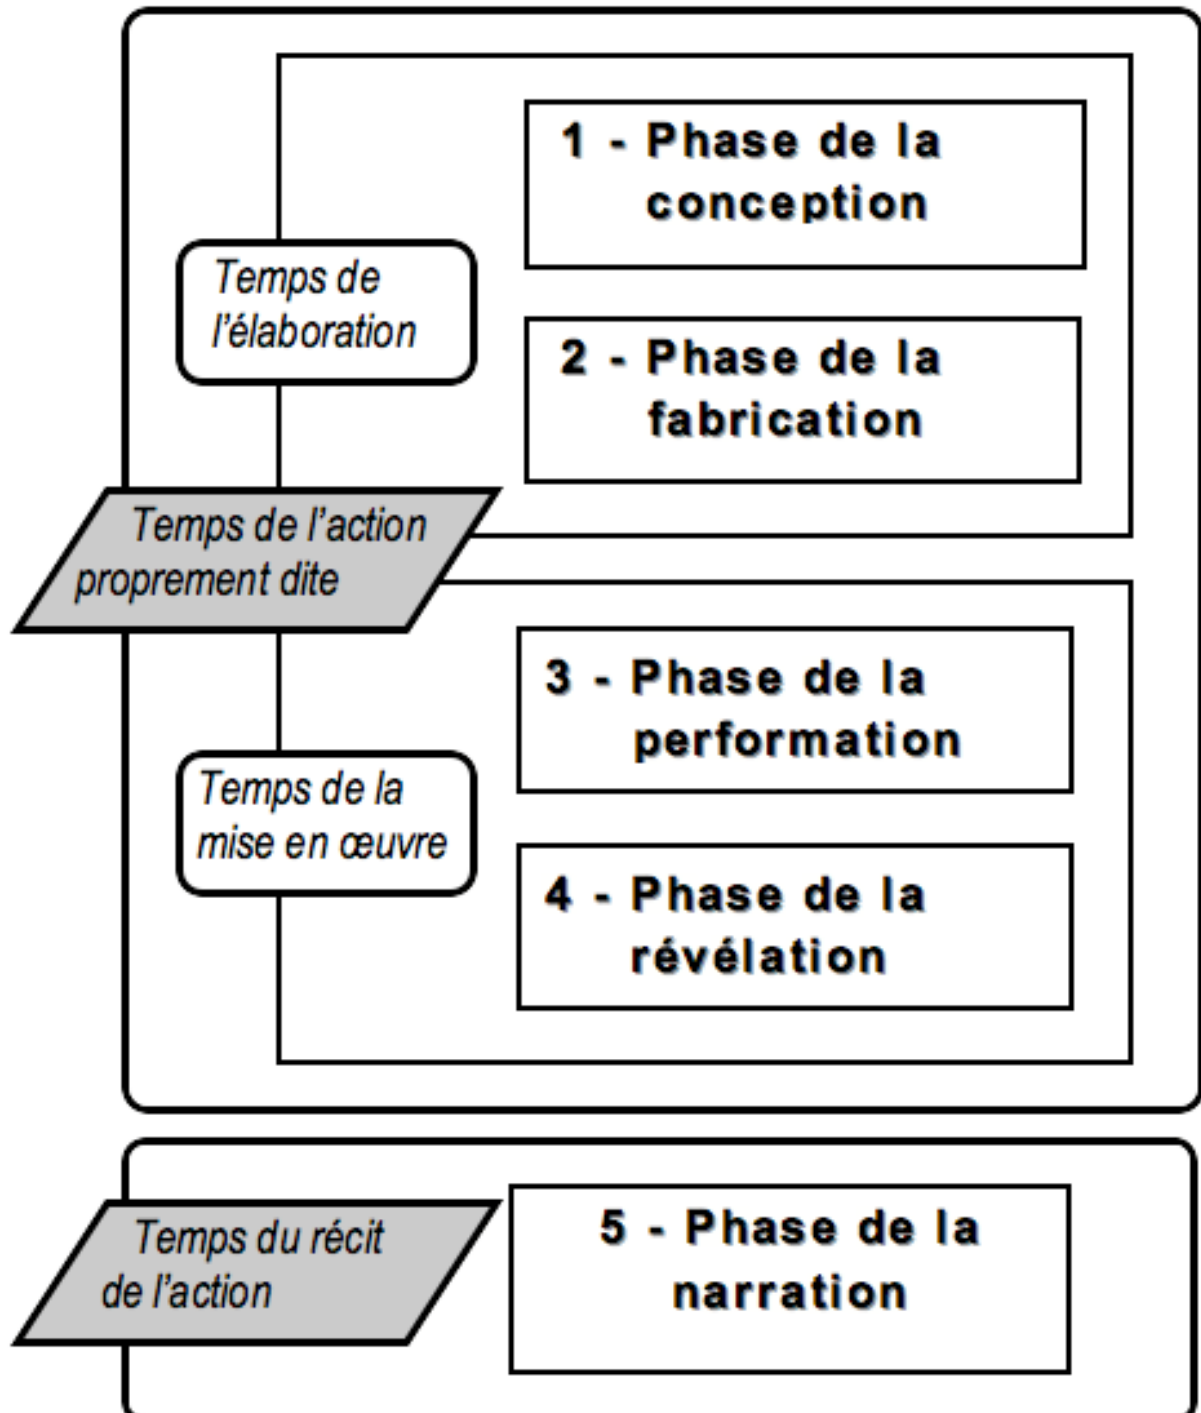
1 - Phase de la conception

Temps de l'élaboration

2 - Phase de la fabrication

Temps de l'action proprement dite

3 - Phase de la performation

Temps de la mise en œuvre

4 - Phase de la révélation

Temps du récit de l'action

5 - Phase de la narration